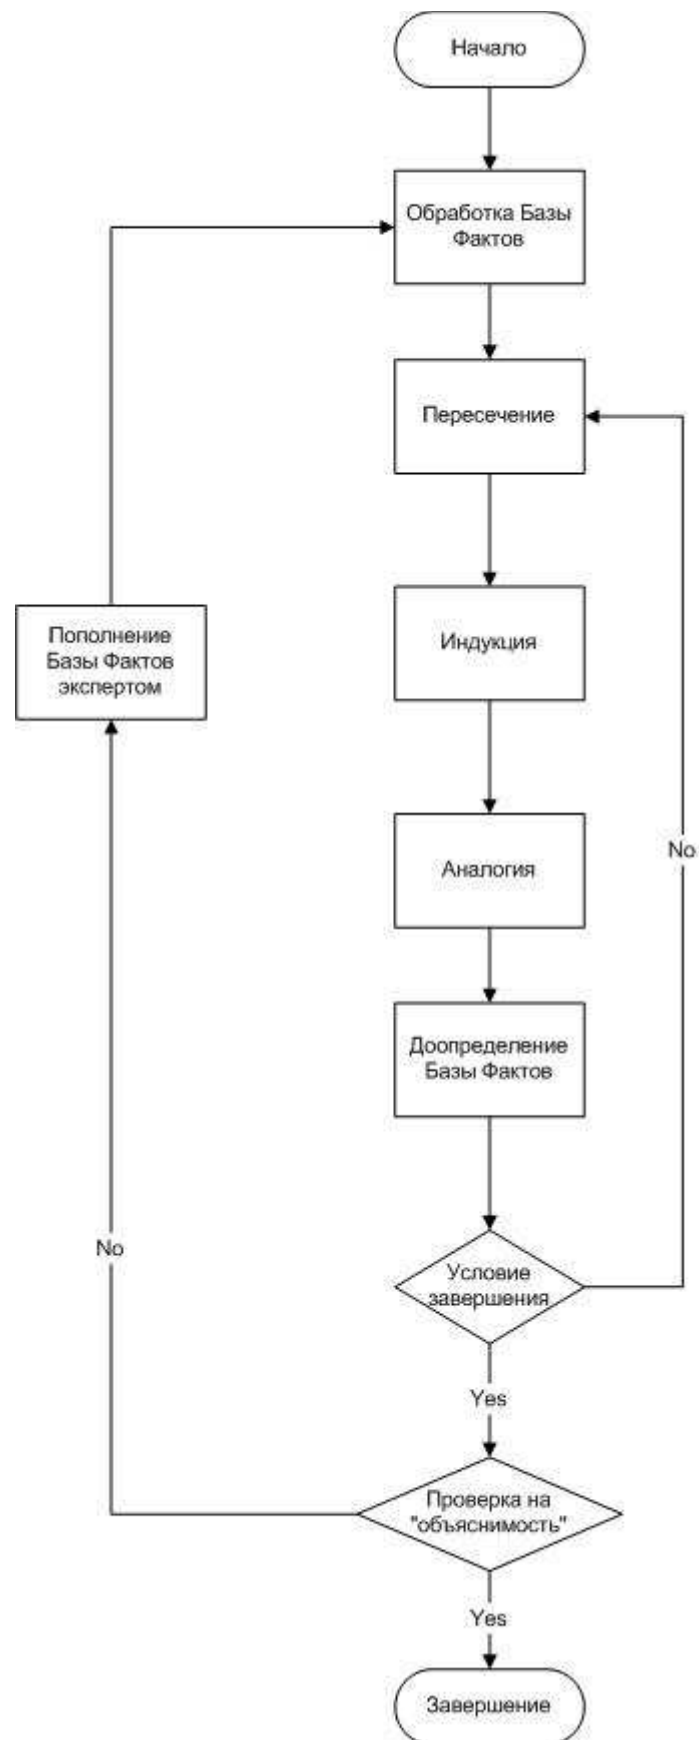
Начало

Обработка Базы Фактов

Пересечение

Пополнение Базы Фактов экспертом

Индукция

No

Аналогия

Доопределение Базы Фактов

No

Условие завершения

Yes

Проверка на "объяснимость"

Yes

Завершение